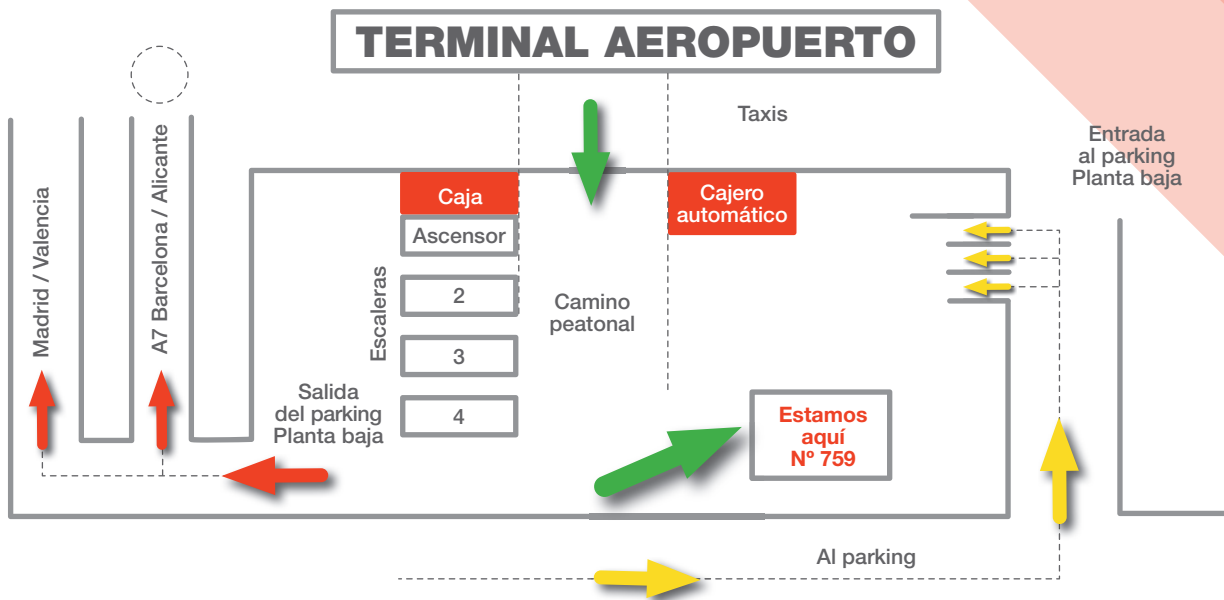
TERMINAL AEROPUERTO

Taxis

Entrada al parking Planta baja

Madrid / Valencia

A7 Barcelona / Alicante

Caja

Ascensor

Escaleras

2

3

4

Cajero automático

Camino peatonal

Salida del parking Planta baja

Estamos aquí Nº 759

Al parking